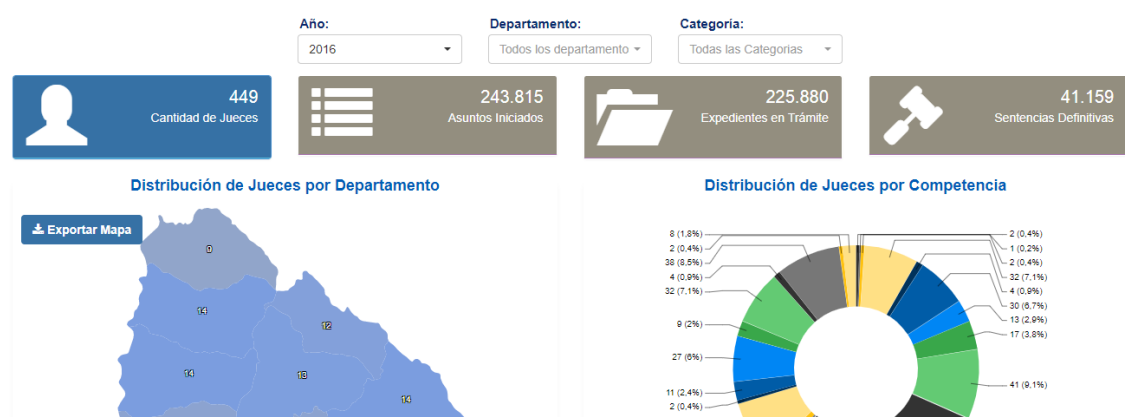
Año:
2016
Departamento:
Todos los departamento
Categoría:
Todas las Categorias

449
Cantidad de Jueces

243.815
Asuntos Iniciados

225.880
Expedientes en Trámite

41.159
Sentencias Definitivas

Distribución de Jueces por Departamento

Exportar Mapa

9
14
12
14
13
14

Distribución de Jueces por Competencia

8 (1,8%)
2 (0,4%)
38 (8,5%)
4 (0,9%)
32 (7,1%)
9 (2%)
27 (6%)
11 (2,4%)
2 (0,4%)

2 (0,4%)
1 (0,2%)
2 (0,4%)
32 (7,1%)
4 (0,9%)
30 (6,7%)
13 (2,9%)
17 (3,8%)
41 (9,1%)